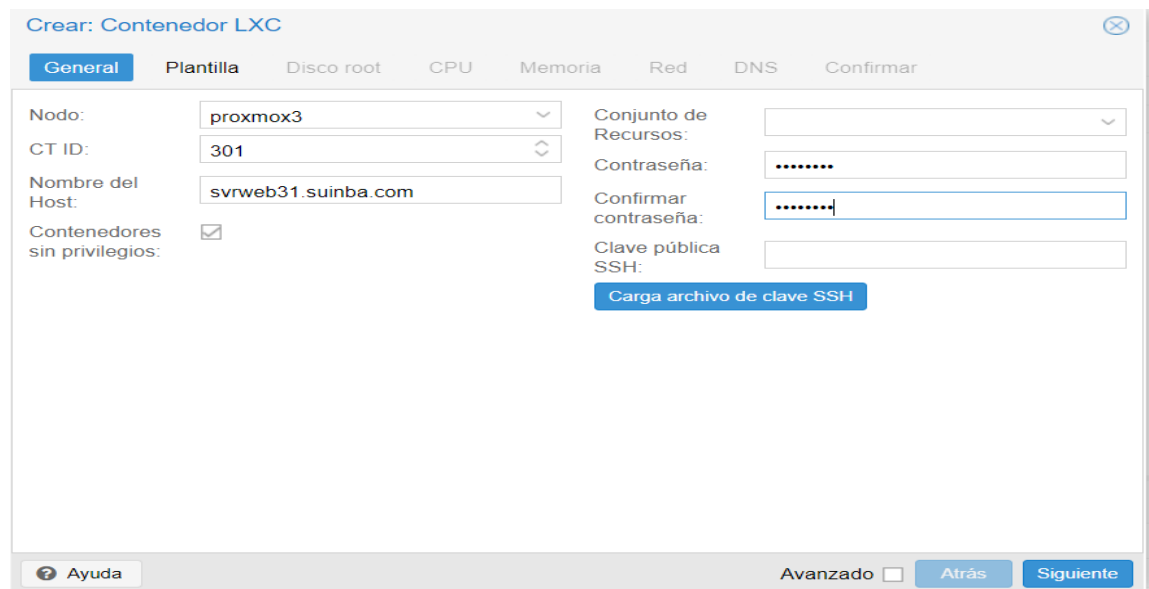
Crear: Contenedor LXC

General Plantilla Disco root CPU Memoria Red DNS Confirmar

Nodo: proxmox3
CT ID: 301
Nombre del Host: svrweb31.suinba.com
Contenedores sin privilegios:

Conjunto de Recursos:
Contraseña: ••••••••
Confirmar contraseña: ••••••••
Clave pública SSH:
Carga archivo de clave SSH

Ayuda
Avanzado
Atrás
Siguiente